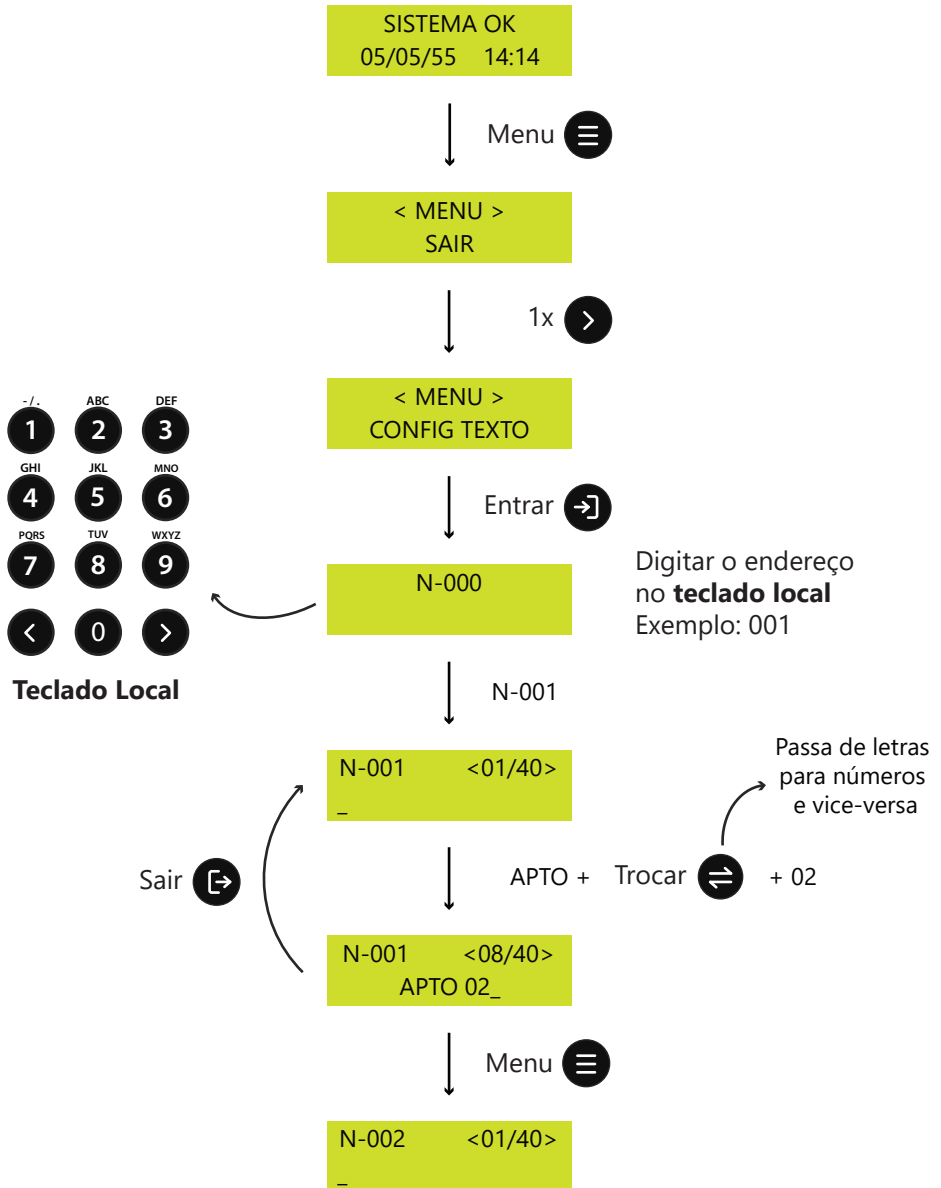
SISTEMA OK
05/05/55 14:14

Menu

< MENU >
SAIR

1x

< MENU >
CONFIG TEXTO

Entrar

-/. 1
ABC 2
DEF 3
GHI 4
JKL 5
MNO 6
PQRS 7
TUV 8
WXYZ 9
0

Teclado Local

N-000

Digitar o endereço no **teclado local**
Exemplo: 001

N-001

N-001 <01/40>
_

Passa de letras para números e vice-versa

Sair

APTO + Trocar + 02

N-001 <08/40>
APTO 02_

Menu

N-002 <01/40>
_